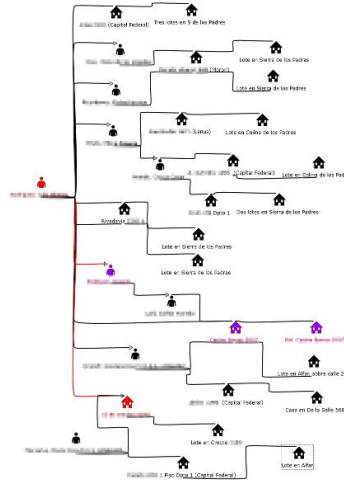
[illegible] (Capital Federal) Tres lotes en S de los Padres

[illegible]

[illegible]

Lote en Sierra de los Padres

Lote en Sierra de los Padres

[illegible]

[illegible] (Lanus) Lote en Colina de los Padres

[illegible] (Capital Federal) Lote en Colina de los Padres

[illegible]

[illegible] Dorca 1 Dos lotes en Sierra de los Padres

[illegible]

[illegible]

Lote en Sierra de los Padres

Lote en Sierra de los Padres

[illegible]

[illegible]

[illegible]

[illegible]

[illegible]

Lote en Alfar sobre calle 2

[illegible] (Capital Federal)

Casa en De la Salle 56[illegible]

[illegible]

Lote en Chacras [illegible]

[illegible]

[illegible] 1 Piso Dorca 1 (Capital Federal)

Lote en Alfar